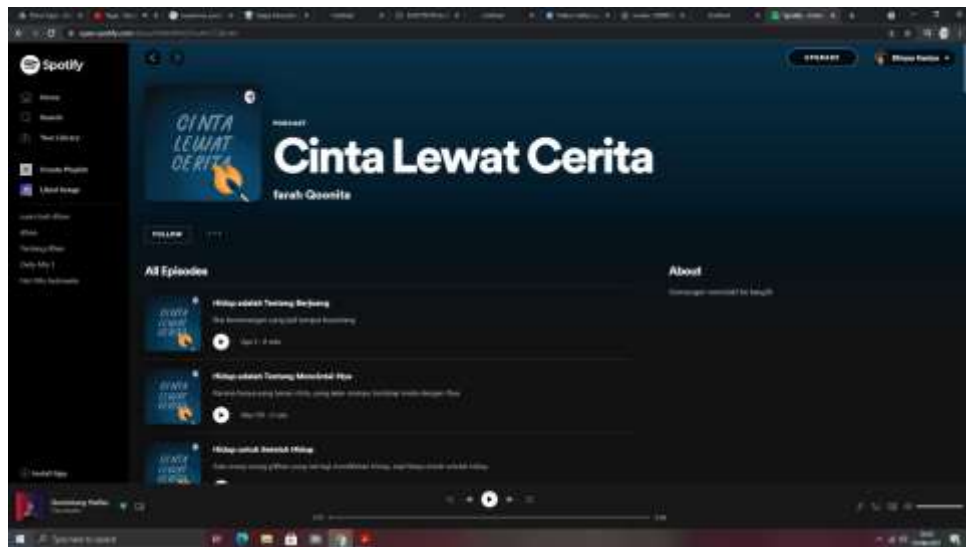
Spotify

Home
Search
Your Library

Create Playlist
Liked Songs

CINTA LEWAT CERITA

PODCAST
Cinta Lewat Cerita
farah Qoonita

FOLLOW
...

All Episodes

Hidup adalah Tentang Berjuang
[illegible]

Hidup adalah Tentang Mencintai Nya
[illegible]

Hidup untuk Setelah Hidup
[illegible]

About
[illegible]

UPGRADE
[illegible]